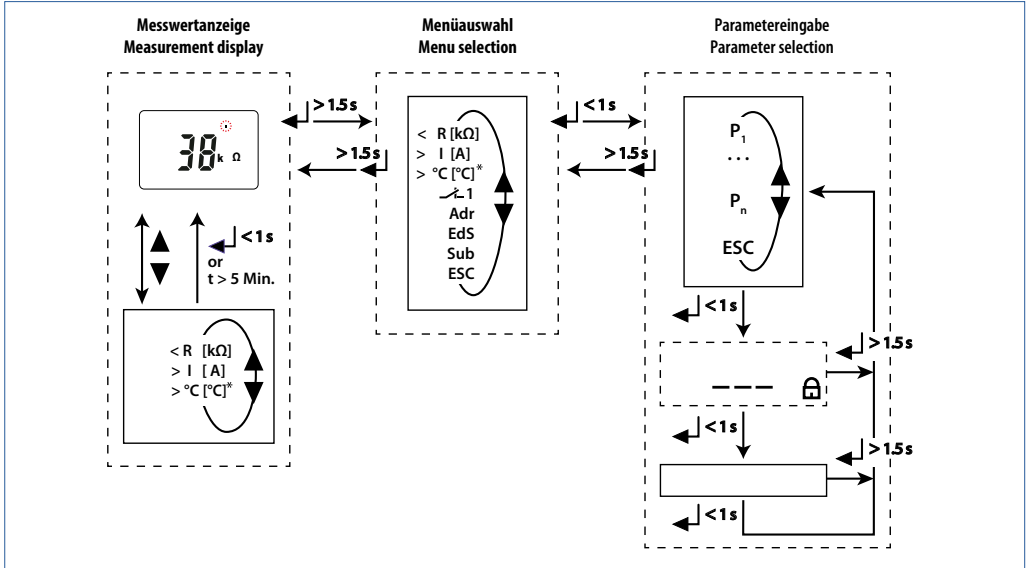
Messwertanzeige
Measurement display

Menüauswahl
Menu selection

Parametereingabe
Parameter selection

> 1.5 s

> 1.5 s

< 1 s

> 1.5 s

38 k Ω

< 1 s
or
t > 5 Min.

< R [kΩ]
> I [A]
> °C [°C]*

< R [kΩ]
> I [A]
> °C [°C]*
1
Adr
EdS
Sub
ESC

$P_1$
...
$P_n$
ESC

< 1 s

> 1.5 s

– – –

< 1 s

> 1.5 s

< 1 s